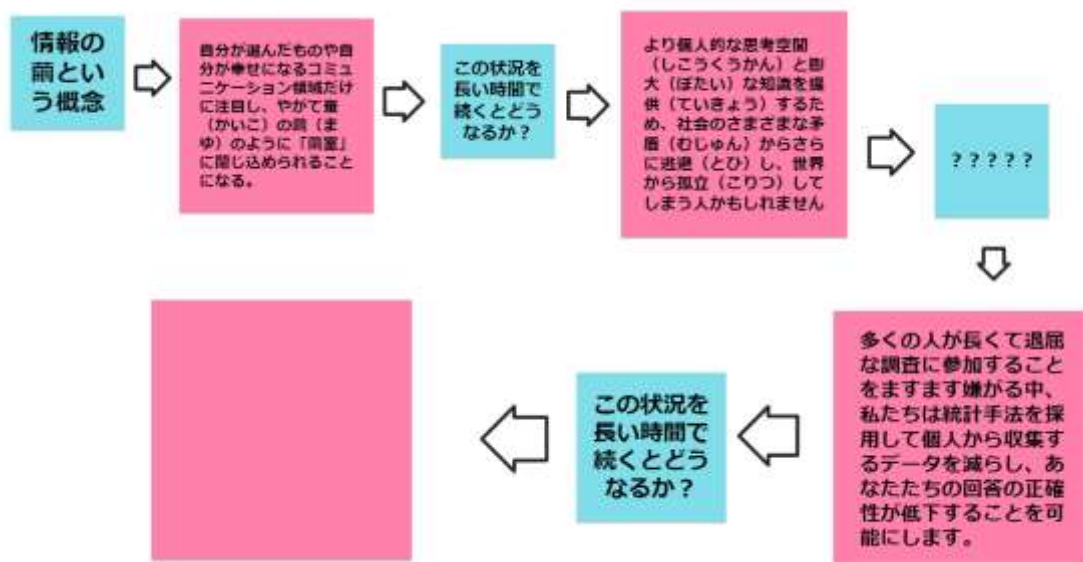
情報の繭という概念

自分が選んだものや自分が幸せになるコミュニケーション領域だけに注目し、やがて蚕（かいこ）の繭（まゆ）のように「繭室」に閉じ込められることになる。

この状況を長い時間で続くとどうなるか？

より個人的な思考空間（しこうくうかん）と膨大（ぼうだい）な知識を提供（ていきょう）するため、社会のさまざまな矛盾（むじゅん）からさらに逃避（とひ）し、世界から孤立（こりつ）してしまう人かもしれません

？？？？？

多くの人が長くて退屈な調査に参加することをますます嫌がる中、私たちは統計手法を採用して個人から収集するデータを減らし、あなたたちの回答の正確性が低下することを可能にします。

この状況を長い時間で続くとどうなるか？